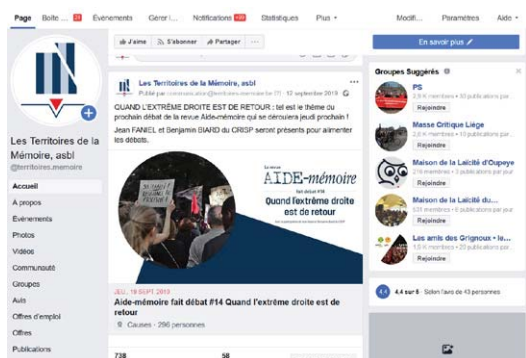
Page Boîte ... 21 Événements Gérer l... Notifications Statistiques Plus ▾ Modif... Paramètres Aide ▾

J'aime S'abonner Partager ...

En savoir plus

Les Territoires de la Mémoire, asbl
@territoires.memoire

Accueil
À propos
Événements
Photos
Vidéos
Communauté
Groupes
Avis
Offres d'emploi
Offres
Publications

Les Territoires de la Mémoire, asbl
Publié par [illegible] · 12 septembre 2019

QUAND L'EXTRÊME DROITE EST DE RETOUR : tel est le thème du prochain débat de la revue Aide-mémoire qui se déroulera jeudi prochain !
Jean FANIEL et Benjamin BIARD du CRISP seront présents pour alimenter les débats.

La revue
AIDE-mémoire
fait débat #14
Quand l'extrême droite est de retour

JEU. 19 SEPT. 2019
Aide-mémoire fait débat #14 Quand l'extrême droite est de retour
Causes · 296 personnes

738 58

Groupes Suggérés
PS
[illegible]
Rejoindre
Masse Critique Liège
2,6 K membres · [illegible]
Rejoindre
Maison de la Laïcité d'Oupeye
276 membres · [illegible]
Rejoindre
Maison de la Laïcité du...
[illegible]
Rejoindre
Les amis des Grignous - le...
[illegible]
Rejoindre

4,4 sur 5 · Selon l'avis de 43 personnes